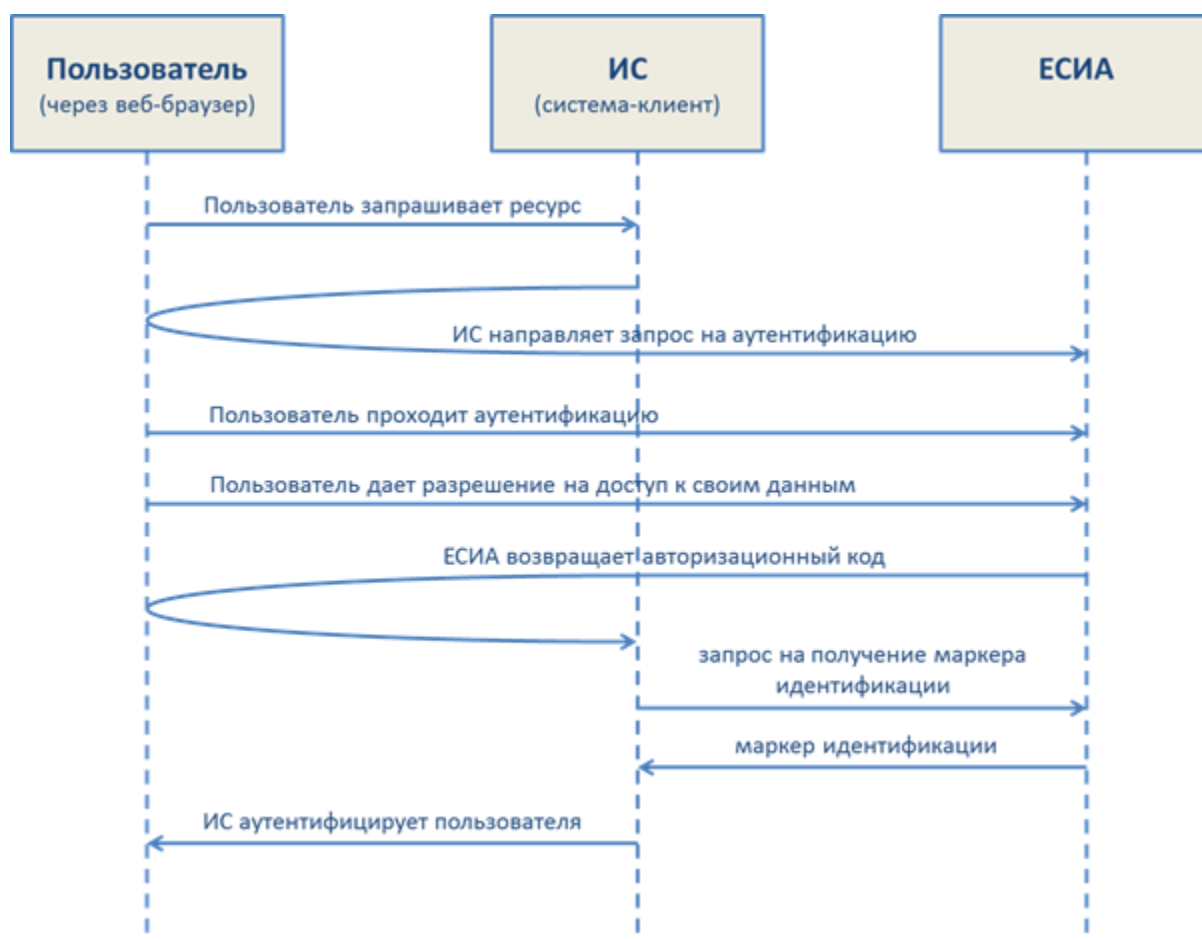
Пользователь
(через веб-браузер)

ИС
(система-клиент)

ЕСИА

Пользователь запрашивает ресурс

ИС направляет запрос на аутентификацию

Пользователь проходит аутентификацию

Пользователь дает разрешение на доступ к своим данным

ЕСИА возвращает авторизационный код

запрос на получение маркера идентификации

маркер идентификации

ИС аутентифицирует пользователя